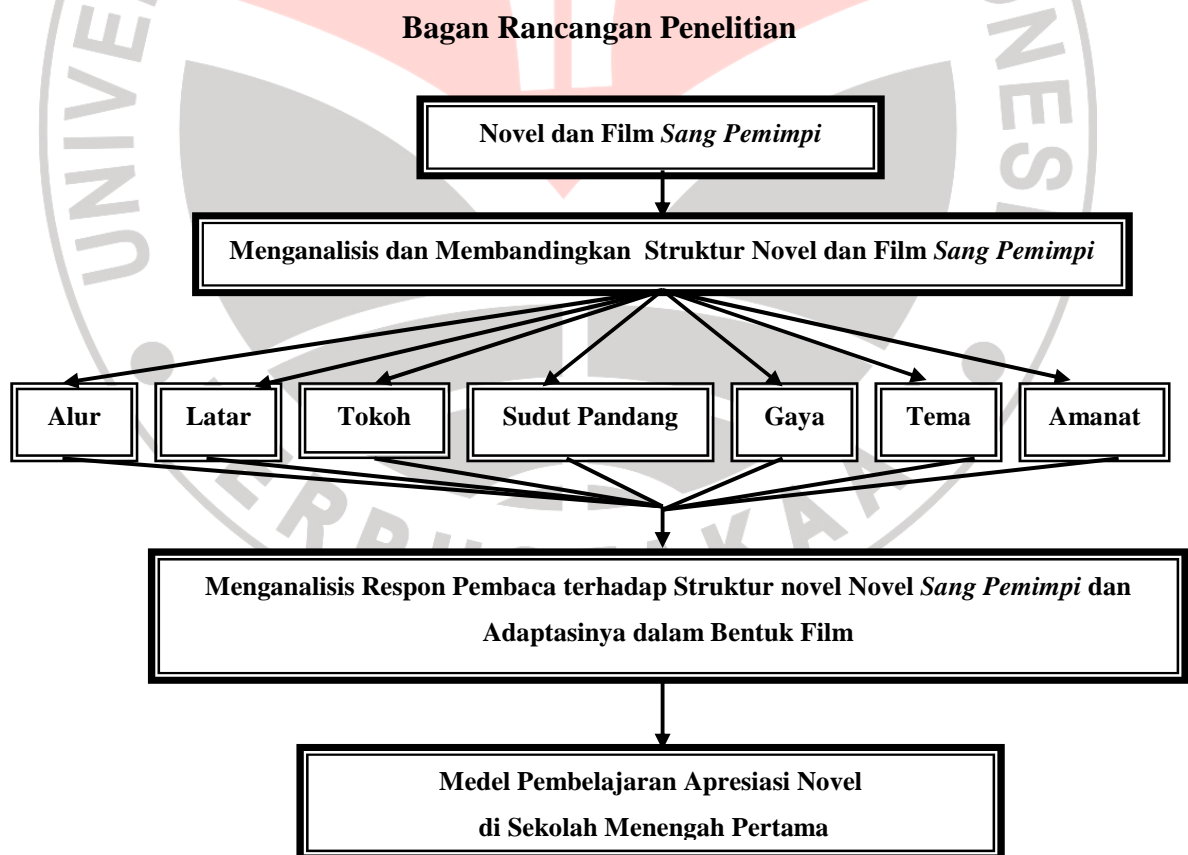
Bagan Rancangan Penelitian

Novel dan Film *Sang Pemimpi*

Menganalisis dan Membandingkan Struktur Novel dan Film *Sang Pemimpi*

Alur

Latar

Tokoh

Sudut Pandang

Gaya

Tema

Amanat

Menganalisis Respon Pembaca terhadap Struktur novel Novel *Sang Pemimpi* dan Adaptasinya dalam Bentuk Film

Medel Pembelajaran Apresiasi Novel di Sekolah Menengah Pertama